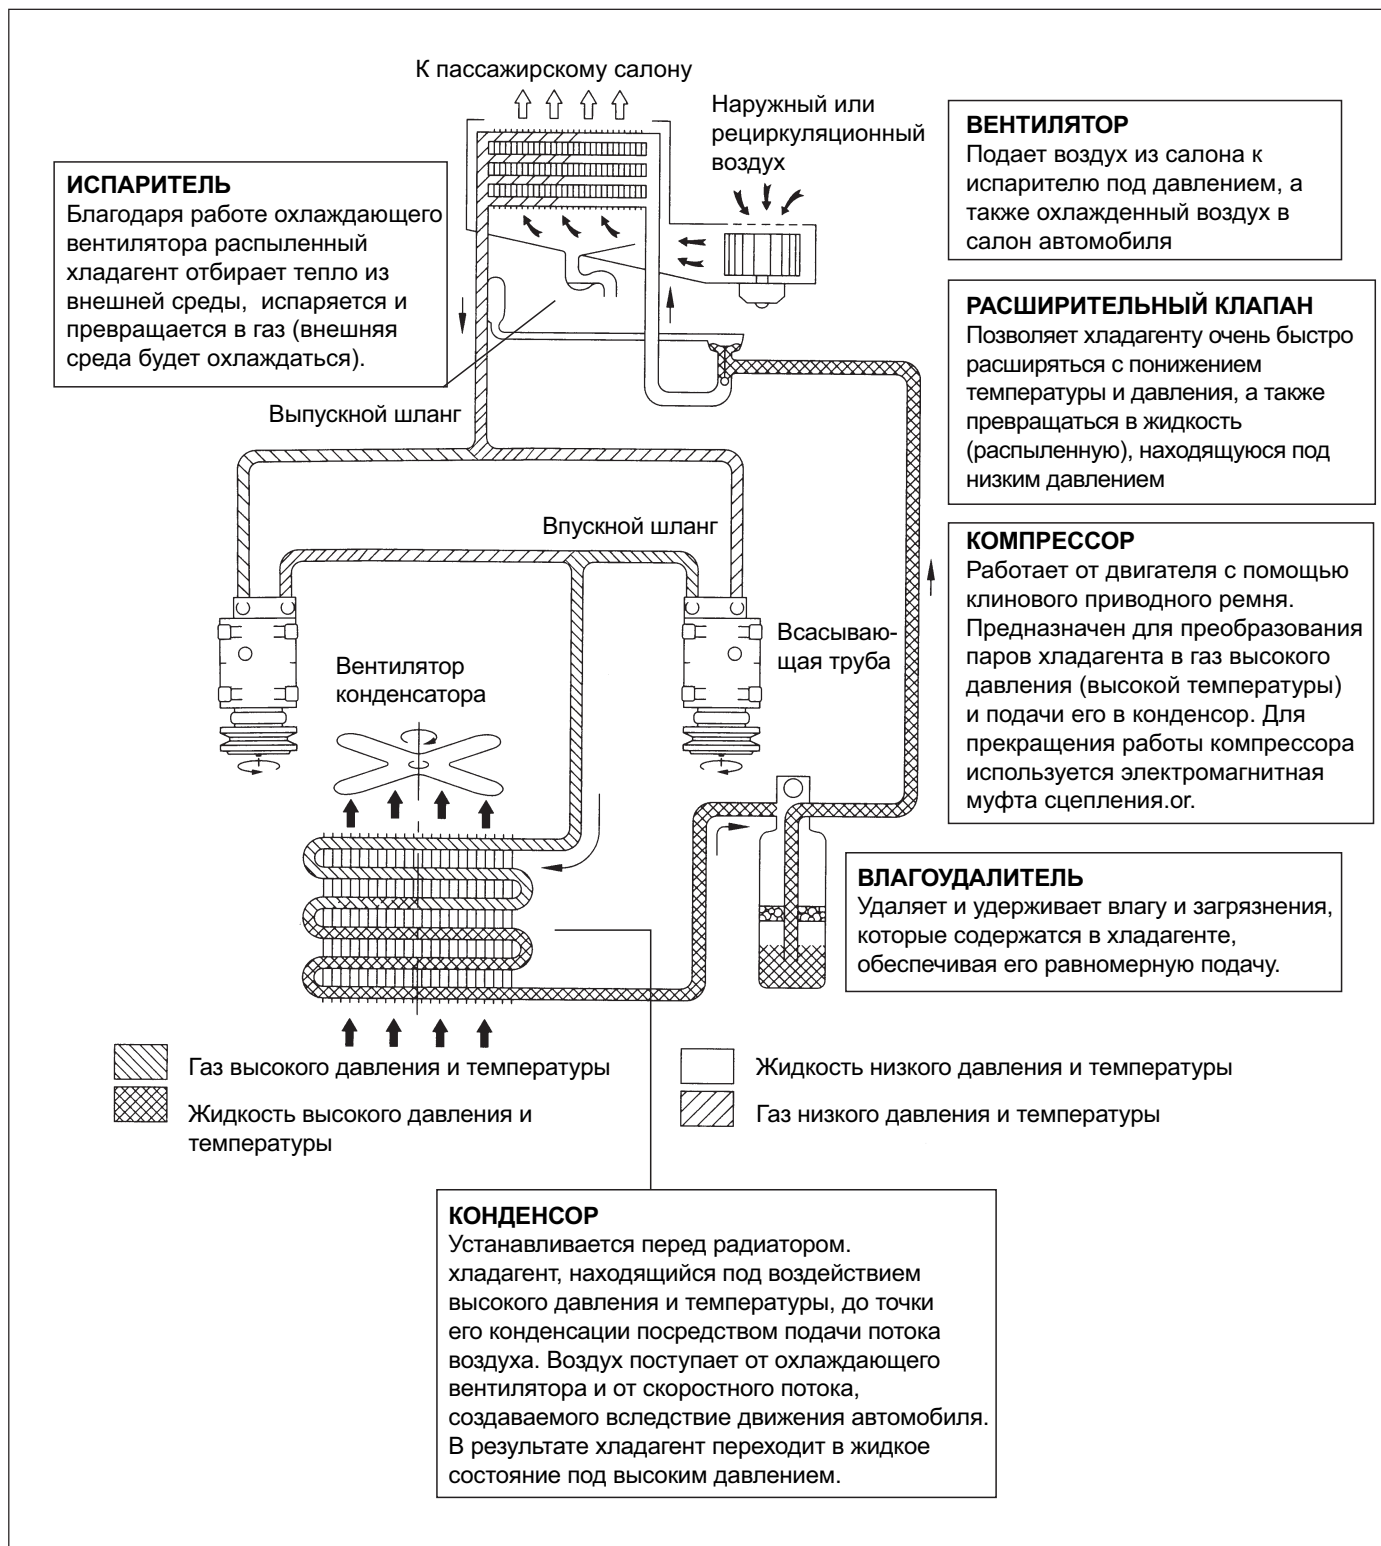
К пассажирскому салону

Наружный или рециркуляционный воздух

ВЕНТИЛЯТОР
Подает воздух из салона к испарителю под давлением, а также охлажденный воздух в салон автомобиля

ИСПАРИТЕЛЬ
Благодаря работе охлаждающего вентилятора распыленный хладагент отбирает тепло из внешней среды, испаряется и превращается в газ (внешняя среда будет охлаждаться).

РАСШИРИТЕЛЬНЫЙ КЛАПАН
Позволяет хладагенту очень быстро расширяться с понижением температуры и давления, а также превращаться в жидкость (распыленную), находящуюся под низким давлением

Выпускной шланг

Впускной шланг

КОМПРЕССОР
Работает от двигателя с помощью клинового приводного ремня. Предназначен для преобразования паров хладагента в газ высокого давления (высокой температуры) и подачи его в конденсор. Для прекращения работы компрессора используется электромагнитная муфта сцепления.or.

Всасывающая труба

Вентилятор конденсатора

ВЛАГОУДАЛИТЕЛЬ
Удаляет и удерживает влагу и загрязнения, которые содержатся в хладагенте, обеспечивая его равномерную подачу.

Газ высокого давления и температуры

Жидкость высокого давления и температуры

Жидкость низкого давления и температуры

Газ низкого давления и температуры

КОНДЕНСОР
Устанавливается перед радиатором. хладагент, находящийся под воздействием высокого давления и температуры, до точки его конденсации посредством подачи потока воздуха. Воздух поступает от охлаждающего вентилятора и от скоростного потока, создаваемого вследствие движения автомобиля. В результате хладагент переходит в жидкое состояние под высоким давлением.